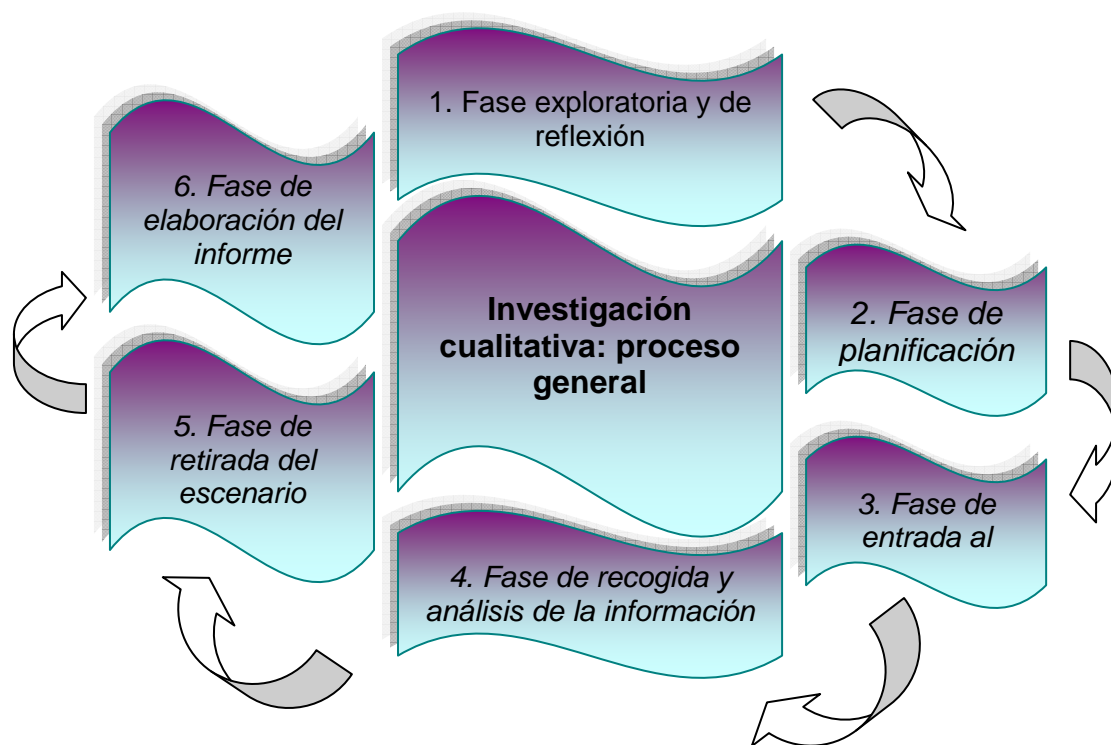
1. Fase exploratoria y de reflexión

6. Fase de elaboración del informe

Investigación cualitativa: proceso general

2. Fase de planificación

5. Fase de retirada del escenario

3. Fase de entrada al

4. Fase de recogida y análisis de la información